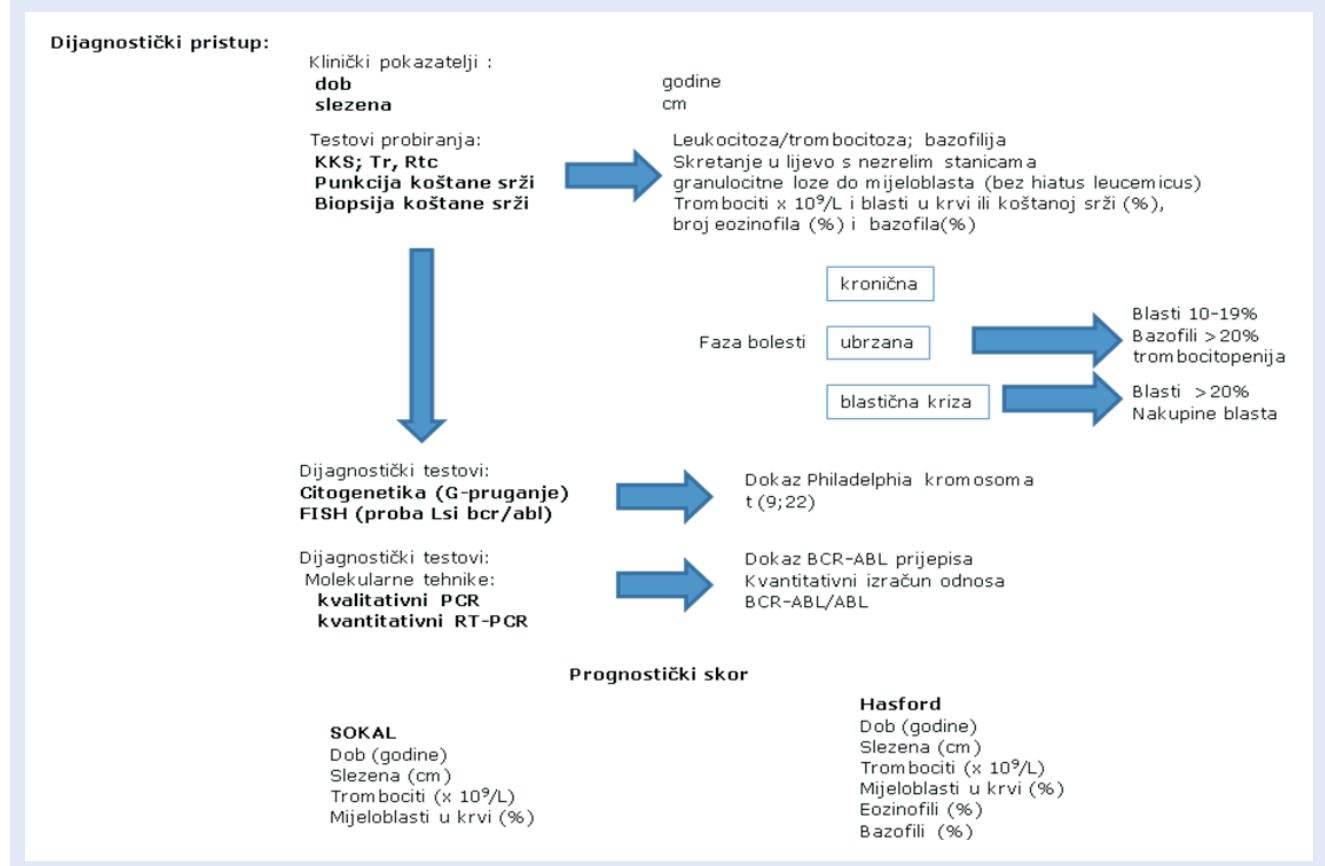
Dijagnostički pristup:

Klinički pokazatelji :
**dob** godine
**slezena** cm

Testovi probiranja:
**KKS; Tr, Rtc**
**Punkcija koštane srži**
**Biopsija koštane srži**

Leukocitoza/trombocitoza; bazofilija
Skretanje u lijevo s nezrelim stanicama granulocitne loze do mijeloblasta (bez hiatus leucemicus)
Trombociti x $10^9$/L i blasti u krvi ili koštanoj srži (%), broj eozinofila (%) i bazofila(%)

Faza bolesti

kronična

ubrzana

blastična kriza

Blasti 10-19%
Bazofili >20%
trombocitopenija

Blasti >20%
Nakupine blasta

Dijagnostički testovi:
**Citogenetika (G-pruganje)**
**FISH (proba Lsi bcr/abl)**

Dokaz Philadelphia kromosoma
t (9;22)

Dijagnostički testovi:
Molekularne tehnike:
**kvalitativni PCR**
**kvantitativni RT-PCR**

Dokaz BCR-ABL prijepisa
Kvantitativni izračun odnosa BCR-ABL/ABL

Prognostički skor

**SOKAL**
Dob (godine)
Slezena (cm)
Trombociti (x $10^9$/L)
Mijeloblasti u krvi (%)

**Hasford**
Dob (godine)
Slezena (cm)
Trombociti (x $10^9$/L)
Mijeloblasti u krvi (%)
Eozinofili (%)
Bazofili (%)